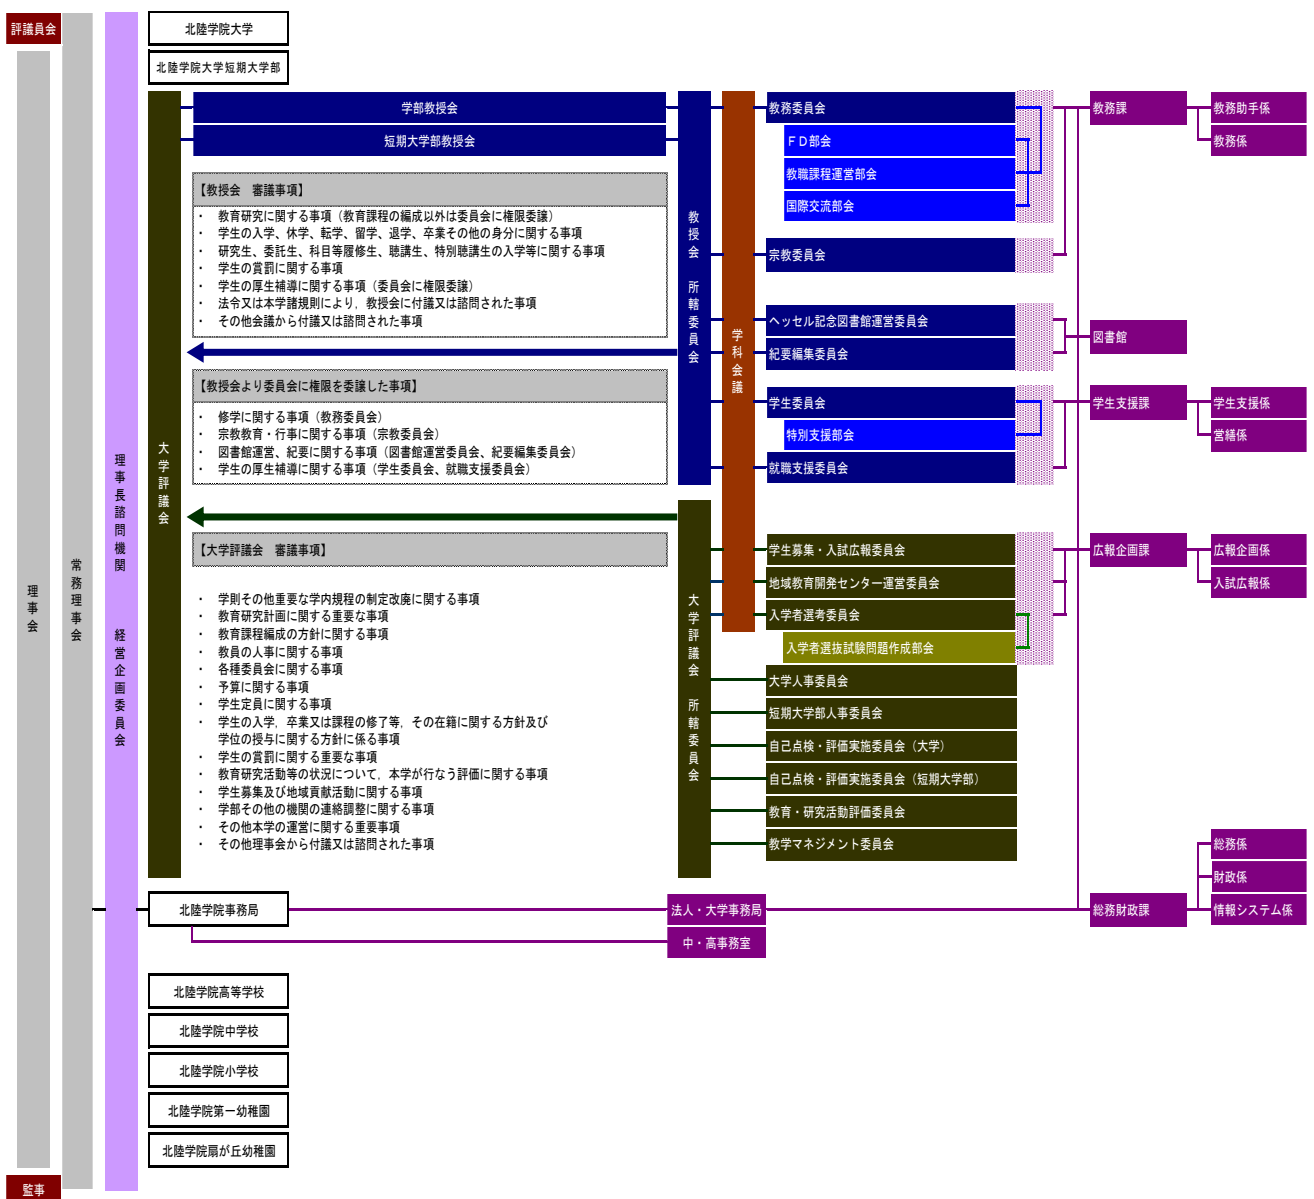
評議員会

理事会

常務理事会

理事長諮問機関　経営企画委員会

北陸学院大学

北陸学院大学短期大学部

大学評議会

学部教授会

短期大学部教授会

【教授会　審議事項】
・ 教育研究に関する事項（教育課程の編成以外は委員会に権限委譲）
・ 学生の入学、休学、転学、留学、退学、卒業その他の身分に関する事項
・ 研究生、委託生、科目等履修生、聴講生、特別聴講生の入学等に関する事項
・ 学生の賞罰に関する事項
・ 学生の厚生補導に関する事項（委員会に権限委譲）
・ 法令又は本学諸規則により，教授会に付議又は諮問された事項
・ その他会議から付議又は諮問された事項

【教授会より委員会に権限を委譲した事項】
・ 修学に関する事項（教務委員会）
・ 宗教教育・行事に関する事項（宗教委員会）
・ 図書館運営、紀要に関する事項（図書館運営委員会、紀要編集委員会）
・ 学生の厚生補導に関する事項（学生委員会、就職支援委員会）

【大学評議会　審議事項】
・ 学則その他重要な学内規程の制定改廃に関する事項
・ 教育研究計画に関する重要な事項
・ 教育課程編成の方針に関する事項
・ 教員の人事に関する事項
・ 各種委員会に関する事項
・ 予算に関する事項
・ 学生定員に関する事項
・ 学生の入学，卒業又は課程の修了等，その在籍に関する方針及び学位の授与に関する方針に係る事項
・ 学生の賞罰に関する重要な事項
・ 教育研究活動等の状況について，本学が行なう評価に関する事項
・ 学生募集及び地域貢献活動に関する事項
・ 学部その他の機関の連絡調整に関する事項
・ その他本学の運営に関する重要事項
・ その他理事会から付議又は諮問された事項

教授会　所轄委員会

学科会議

大学評議会　所轄委員会

教務委員会
ＦＤ部会
教職課程運営部会
国際交流部会
宗教委員会
ヘッセル記念図書館運営委員会
紀要編集委員会
学生委員会
特別支援部会
就職支援委員会
学生募集・入試広報委員会
地域教育開発センター運営委員会
入学者選考委員会
入学者選抜試験問題作成部会
大学人事委員会
短期大学部人事委員会
自己点検・評価実施委員会（大学）
自己点検・評価実施委員会（短期大学部）
教育・研究活動評価委員会
教学マネジメント委員会

教務課
教務助手係
教務係
図書館
学生支援課
学生支援係
営繕係
広報企画課
広報企画係
入試広報係
総務係
財政係
総務財政課
情報システム係

北陸学院事務局
法人・大学事務局
中・高事務室

北陸学院高等学校
北陸学院中学校
北陸学院小学校
北陸学院第一幼稚園
北陸学院扇が丘幼稚園

監事